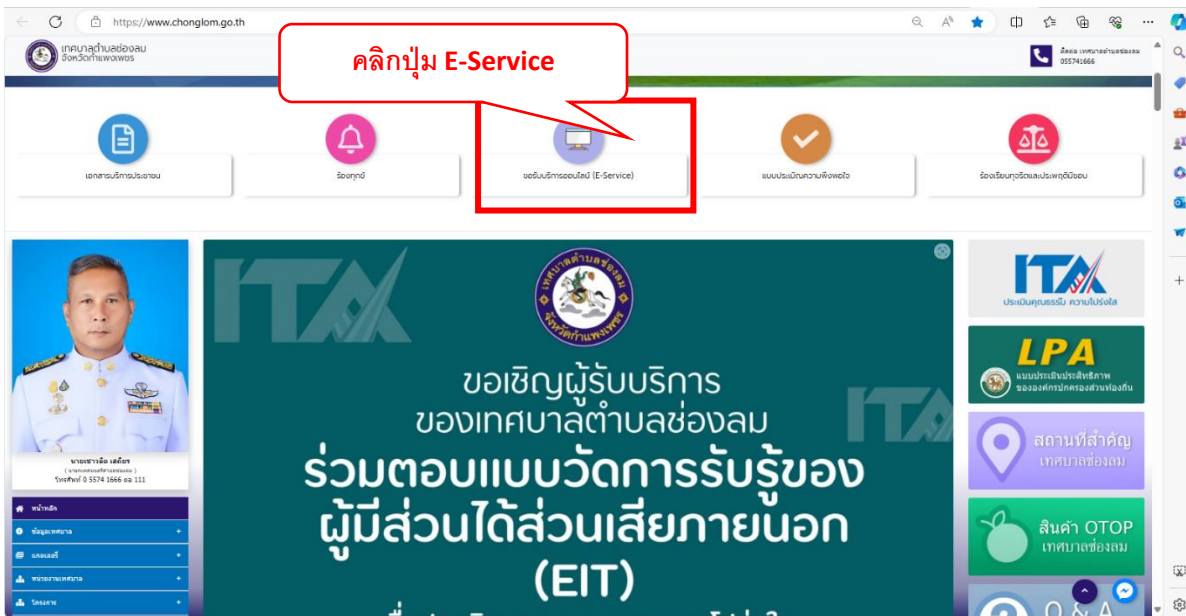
https://www.chonglom.go.th

เทศบาลตำบลช่องลม
จังหวัดกำแพงเพชร

คลิกปุ่ม E-Service

ติดต่อ เทศบาลตำบลช่องลม
055741666

เอกสารบริการประชาชน

ร้องทุกข์

ขอรับบริการออนไลน์ (E-Service)

แบบประเมินความพึงพอใจ

ร้องเรียนทุจริตและประพฤติมิชอบ

นายเชาวลิต เสถียร
( นายกเทศมนตรีตำบลช่องลม )
โทรศัพท์ 0 5574 1666 ต่อ 111

หน้าหลัก
ข้อมูลเทศบาล +
แกลเลอรี่ +
หน่วยงานเทศบาล +
โครงการ +

ITA

เทศบาลตำบลช่องลม จังหวัดกำแพงเพชร

ขอเชิญผู้รับบริการ
ของเทศบาลตำบลช่องลม
ร่วมตอบแบบวัดการรับรู้ของ
ผู้มีส่วนได้ส่วนเสียภายนอก
(EIT)

ITA
ประเมินคุณธรรม ความโปร่งใส

LPA
แบบประเมินประสิทธิภาพ
ขององค์กรปกครองส่วนท้องถิ่น

สถานที่สำคัญ
เทศบาลช่องลม

สินค้า OTOP
เทศบาลช่องลม

Q&A